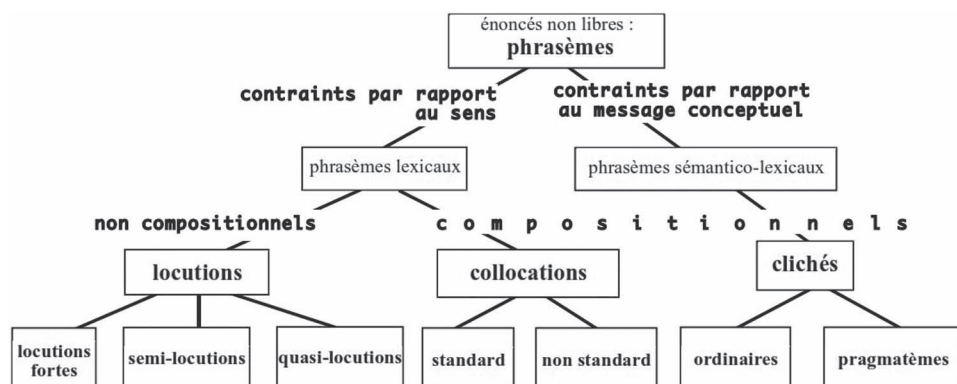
énoncés non libres :
phrasèmes

contraints par rapport au sens

contraints par rapport au message conceptuel

phrasèmes lexicaux

phrasèmes sémantico-lexicaux

non compositionnels

c o m p o s i t i o n n e l s

locutions

collocations

clichés

locutions fortes

semi-locutions

quasi-locutions

standard

non standard

ordinaires

pragmatèmes